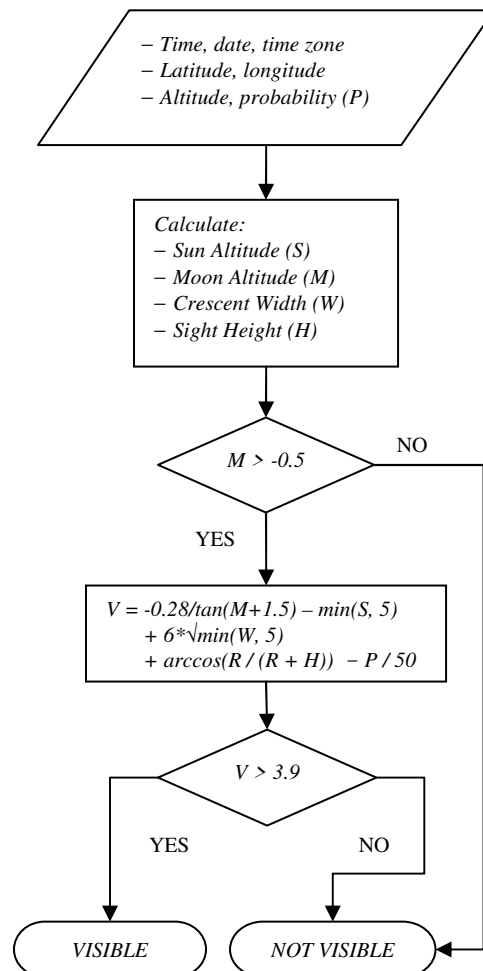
− Time, date, time zone
− Latitude, longitude
− Altitude, probability (P)

Calculate:
− Sun Altitude (S)
− Moon Altitude (M)
− Crescent Width (W)
− Sight Height (H)

$M > -0.5$

NO

YES

$V = -0.28/\tan(M+1.5) - \min(S, 5) + 6*\sqrt{\min(W, 5)} + \arccos(R / (R + H)) - P / 50$

$V > 3.9$

YES

NO

VISIBLE

NOT VISIBLE